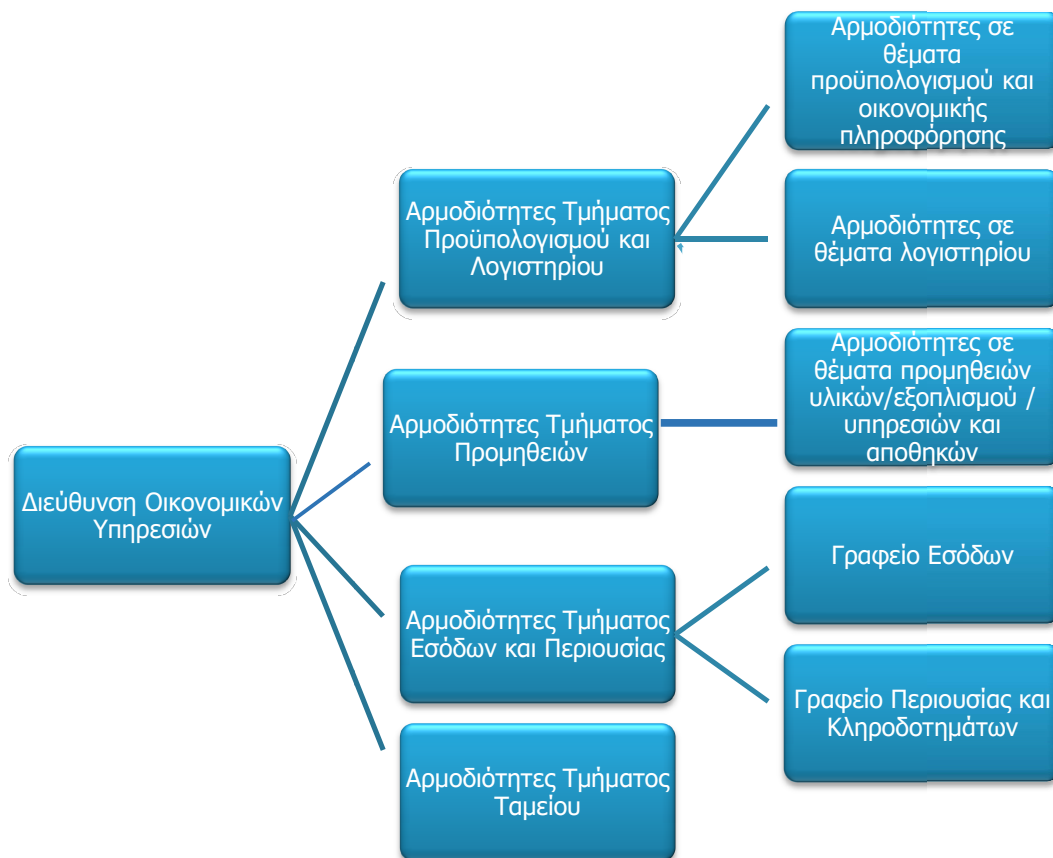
Διεύθυνση Οικονομικών Υπηρεσιών

Αρμοδιότητες Τμήματος Προϋπολογισμού και Λογιστηρίου

Αρμοδιότητες σε θέματα προϋπολογισμού και οικονομικής πληροφόρησης

Αρμοδιότητες σε θέματα λογιστηρίου

Αρμοδιότητες Τμήματος Προμηθειών

Αρμοδιότητες σε θέματα προμηθειών υλικών/εξοπλισμού / υπηρεσιών και αποθηκών

Αρμοδιότητες Τμήματος Εσόδων και Περιουσίας

Γραφείο Εσόδων

Γραφείο Περιουσίας και Κληροδοτημάτων

Αρμοδιότητες Τμήματος Ταμείου